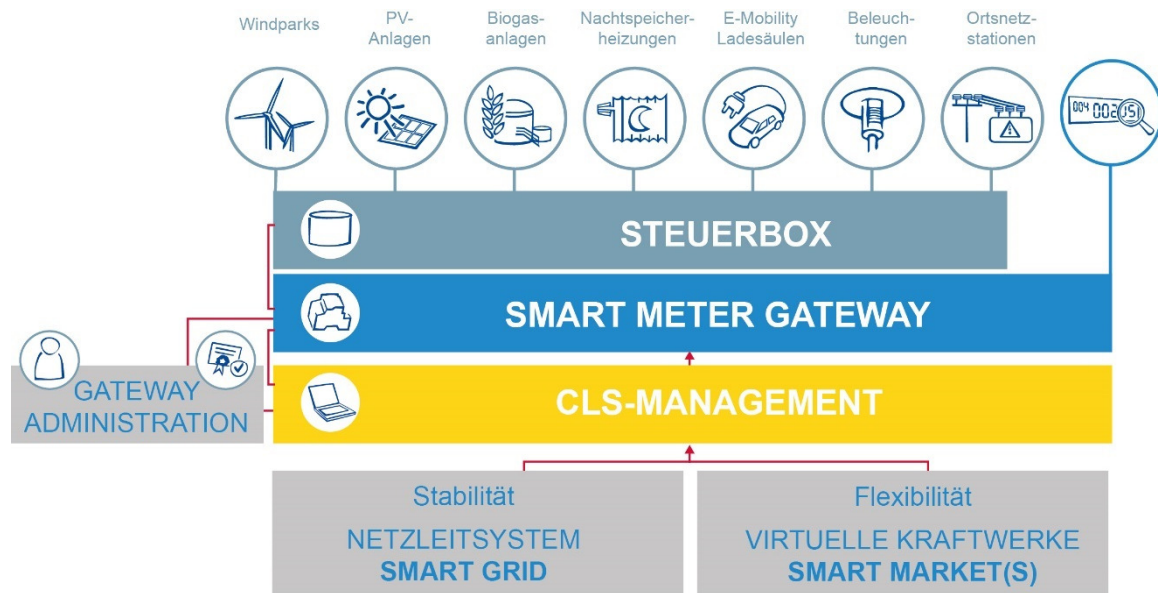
Windparks

PV-Anlagen

Biogasanlagen

Nachtspeicherheizungen

E-Mobility Ladesäulen

Beleuchtungen

Ortsnetzstationen

004 002

STEUERBOX

SMART METER GATEWAY

GATEWAY ADMINISTRATION

CLS-MANAGEMENT

Stabilität

NETZLEITSYSTEM
SMART GRID

Flexibilität

VIRTUELLE KRAFTWERKE
SMART MARKET(S)